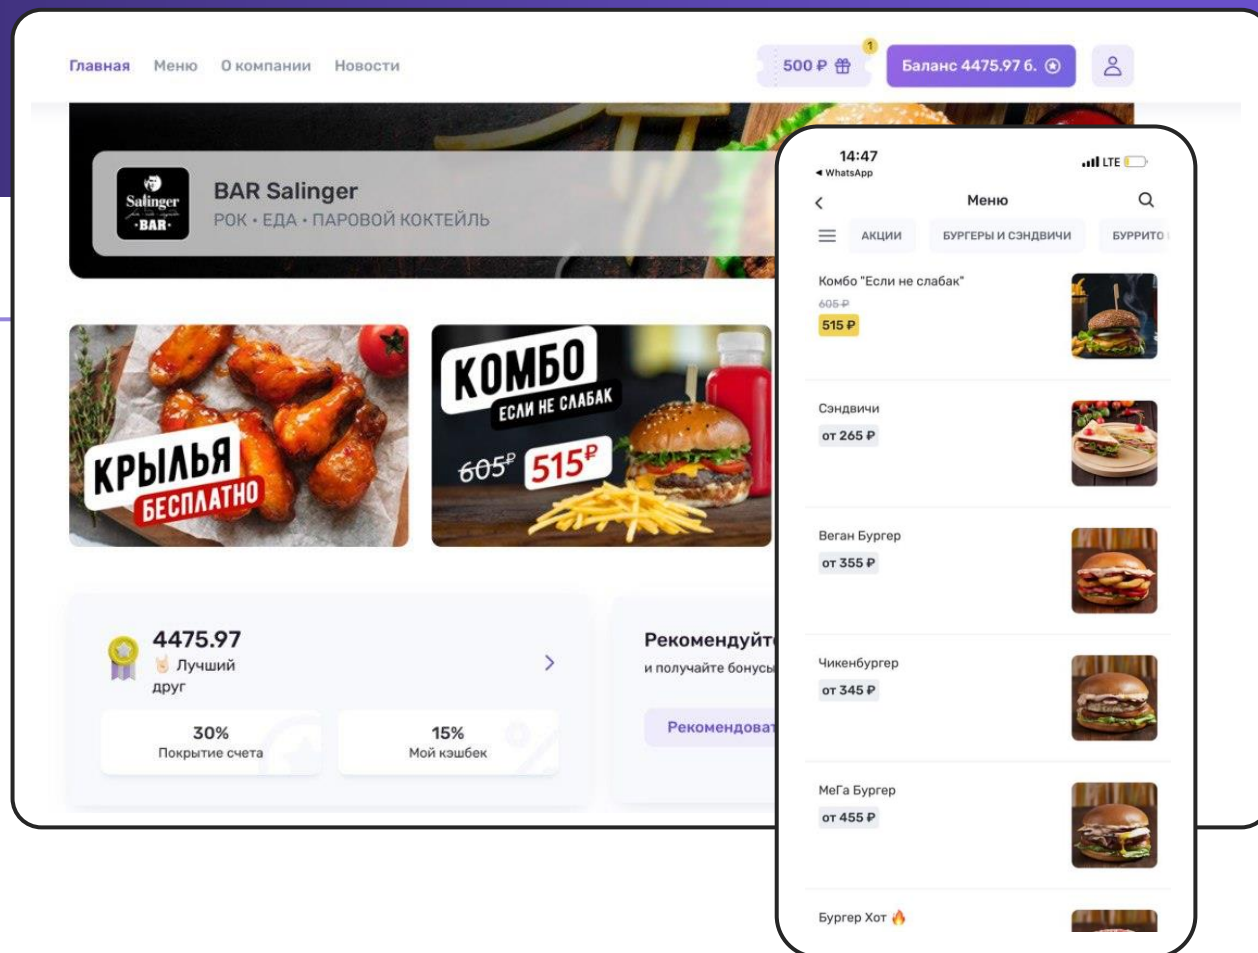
Главная Меню О компании Новости

500 ₽ 1 Баланс 4475.97 б.

Salinger BAR

BAR Salinger
РОК • ЕДА • ПАРОВОЙ КОКТЕЙЛЬ

КРЫЛЬЯ БЕСПЛАТНО

КОМБО ЕСЛИ НЕ СЛАБАК $605^₽$ $515^₽$

4475.97
Лучший друг

30%
Покрытие счета

15%
Мой кэшбек

Рекомендуйт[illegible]
и получайте бонусы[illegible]

Рекомендоват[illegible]

14:47
◂ WhatsApp
LTE

Меню

АКЦИИ БУРГЕРЫ И СЭНДВИЧИ БУРРИТО

Комбо "Если не слабак"
605 ₽
515 ₽

Сэндвичи
от 265 ₽

Веган Бургер
от 355 ₽

Чикенбургер
от 345 ₽

МеГа Бургер
от 455 ₽

Бургер Хот 🔥